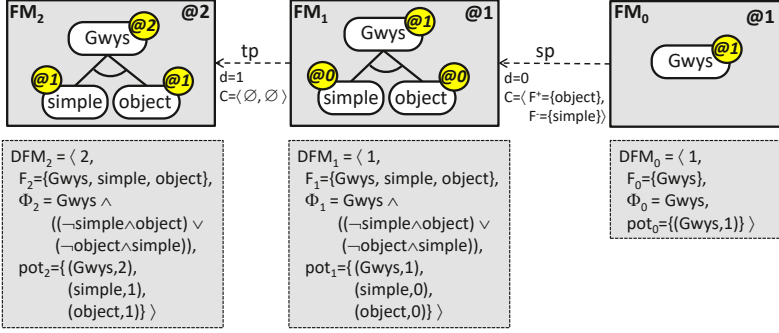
$FM_2$ @2

Gwys @2

@1 simple

@1 object

tp

d=1

C=$\langle \varnothing, \varnothing \rangle$

$FM_1$ @1

Gwys @1

@0 simple

@0 object

sp

d=0

C=$\langle$ $F^+$={object}, $F^-$={simple}$\rangle$

$FM_0$ @1

Gwys @1

$DFM_2 = \langle$ 2,
$F_2$={Gwys, simple, object},
$\Phi_2$ = Gwys $\wedge$
(($\neg$simple$\wedge$object) $\vee$
($\neg$object$\wedge$simple)),
$pot_2$={ (Gwys,2),
(simple,1),
(object,1)} $\rangle$

$DFM_1 = \langle$ 1,
$F_1$={Gwys, simple, object},
$\Phi_1$ = Gwys $\wedge$
(($\neg$simple$\wedge$object) $\vee$
($\neg$object$\wedge$simple)),
$pot_1$={ (Gwys,1),
(simple,0),
(object,0)} $\rangle$

$DFM_0 = \langle$ 1,
$F_0$={Gwys},
$\Phi_0$ = Gwys,
$pot_0$={(Gwys,1)} $\rangle$